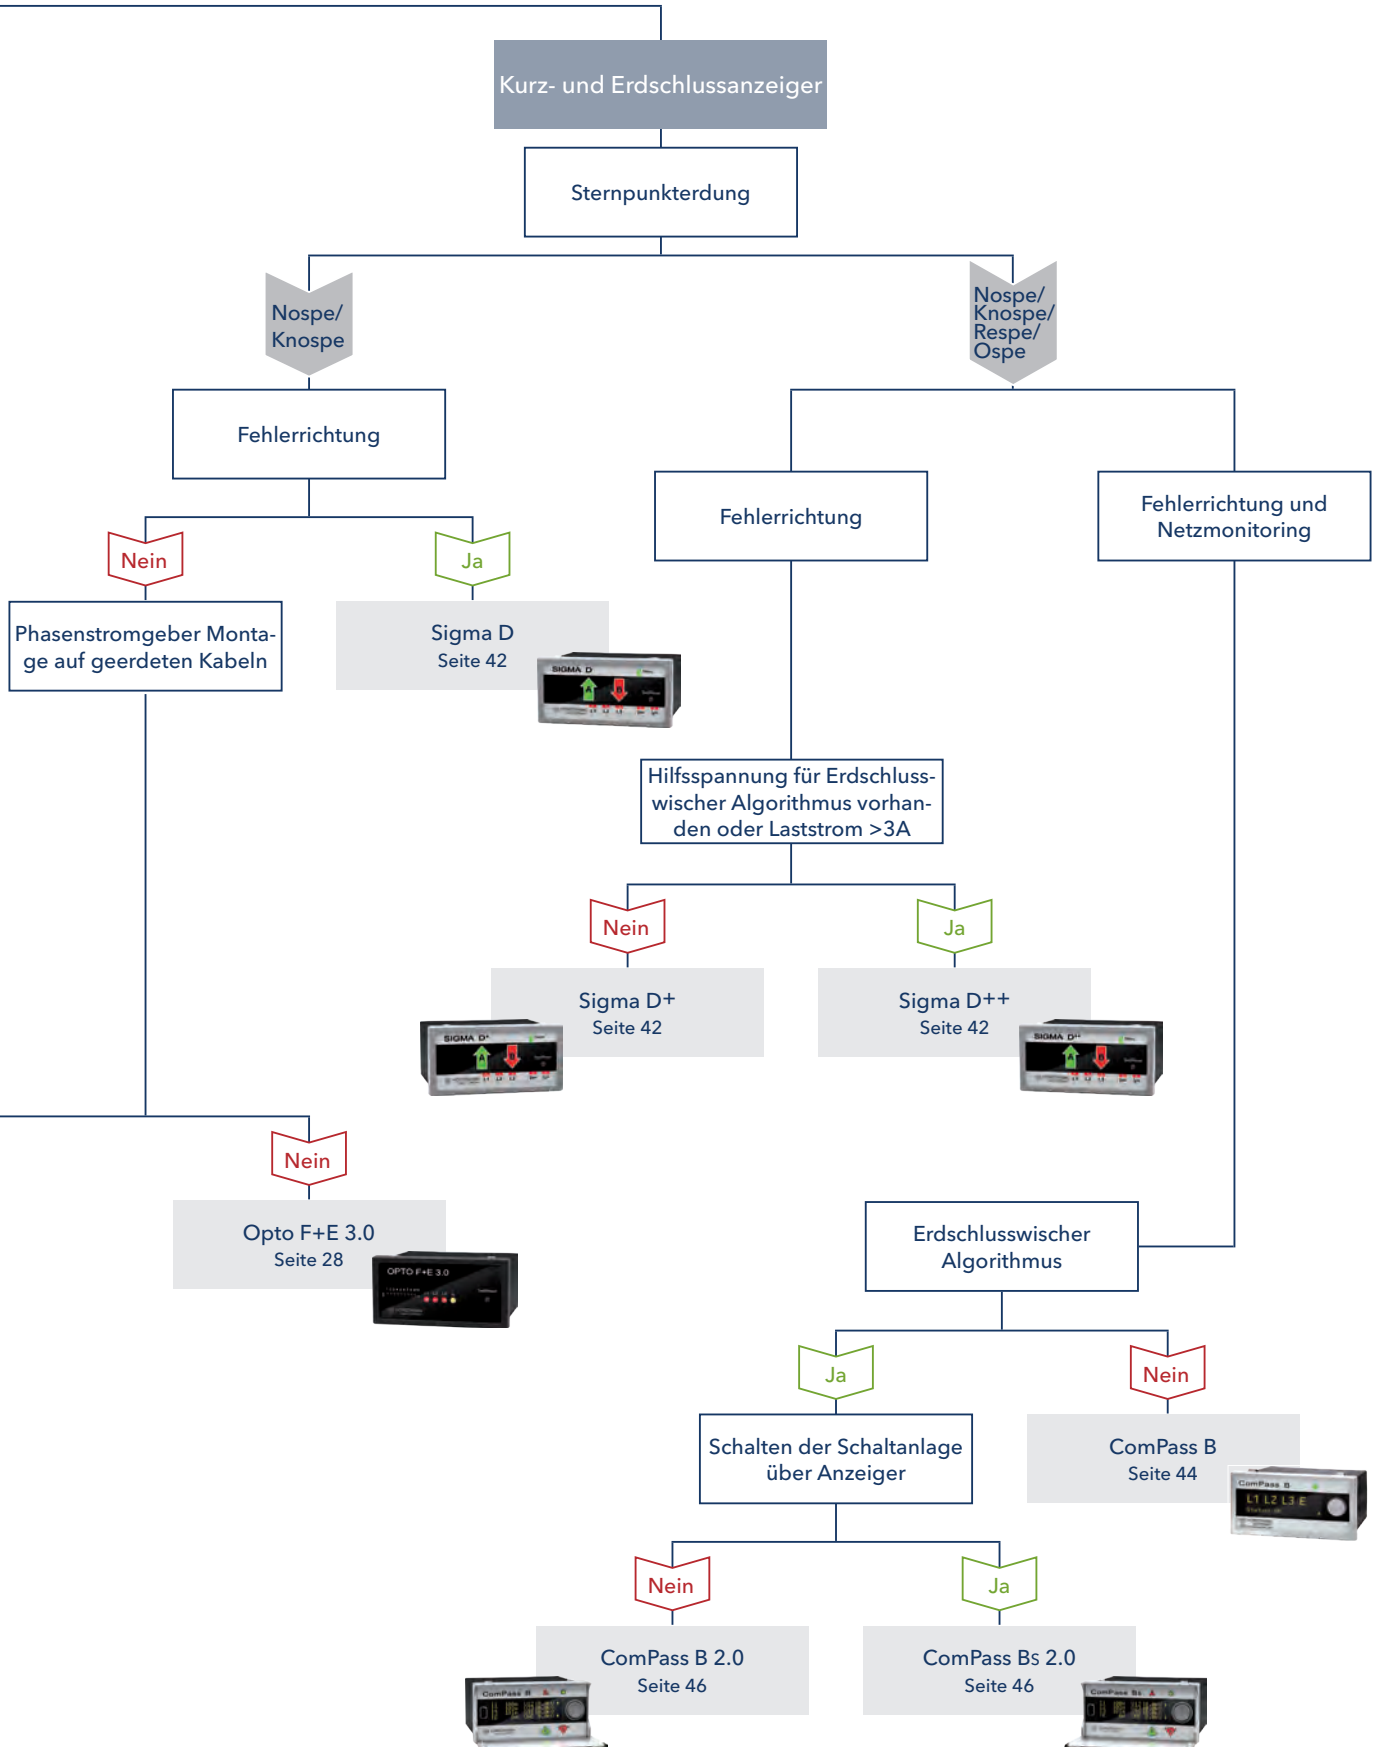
Kurz- und Erdschlussanzeiger

Sternpunkterdung

Nospe/ Knospe

Nospe/ Knospe/ Respe/ Ospe

Fehlerrichtung

Nein

Phasenstromgeber Montage auf geerdeten Kabeln

Ja

Sigma D
Seite 42

SIGMA D

Fehlerrichtung

Fehlerrichtung und Netzmonitoring

Hilfsspannung für Erdschlusswischer Algorithmus vorhanden oder Laststrom >3A

Nein

Sigma D+
Seite 42

SIGMA D+

Ja

Sigma D++
Seite 42

SIGMA D++

Nein

Opto F+E 3.0
Seite 28

OPTO F+E 3.0

Erdschlusswischer Algorithmus

Ja

Schalten der Schaltanlage über Anzeiger

Nein

ComPass B
Seite 44

ComPass B

L1 L2 L3 E

Nein

ComPass B 2.0
Seite 46

ComPass B

Ja

ComPass Bs 2.0
Seite 46

ComPass Bs